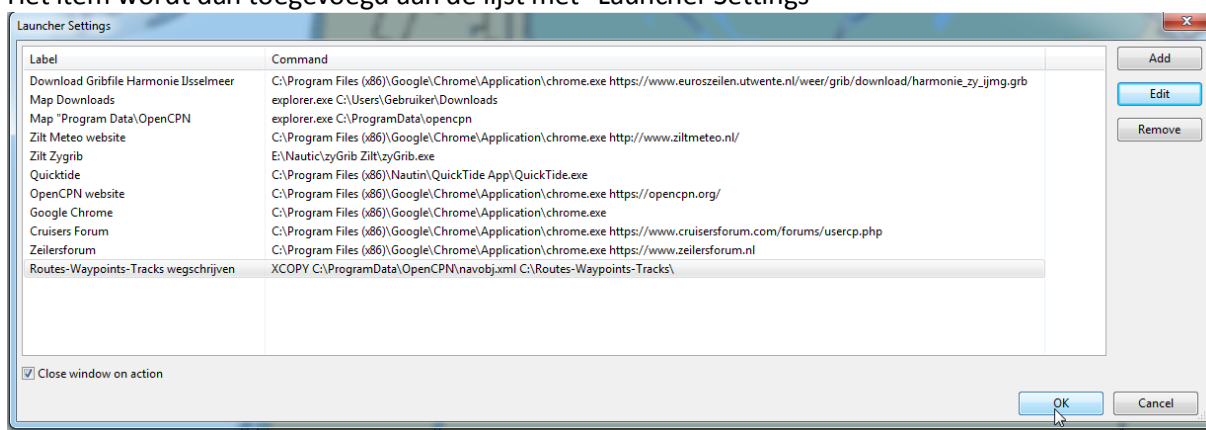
Het item wordt dan toegevoegd aan de lijst met "Launcher Settings"

Launcher Settings

| Label | Command |
|---|---|
| Download Gribfile Harmonie IJsselmeer | C:\Program Files (x86)\Google\Chrome\Application\chrome.exe https://www.euroszeilen.utwente.nl/weer/grib/download/harmonie_zy_ijmg.grb |
| Map Downloads | explorer.exe C:\Users\Gebruiker\Downloads |
| Map "Program Data\OpenCPN | explorer.exe C:\ProgramData\opencpn |
| Zilt Meteo website | C:\Program Files (x86)\Google\Chrome\Application\chrome.exe http://www.ziltmeteo.nl/ |
| Zilt Zygrib | E:\Nautic\zyGrib Zilt\zyGrib.exe |
| Quicktide | C:\Program Files (x86)\Nautin\QuickTide App\QuickTide.exe |
| OpenCPN website | C:\Program Files (x86)\Google\Chrome\Application\chrome.exe https://opencpn.org/ |
| Google Chrome | C:\Program Files (x86)\Google\Chrome\Application\chrome.exe |
| Cruisers Forum | C:\Program Files (x86)\Google\Chrome\Application\chrome.exe https://www.cruisersforum.com/forums/usercp.php |
| Zeilersforum | C:\Program Files (x86)\Google\Chrome\Application\chrome.exe https://www.zeilersforum.nl |
| Routes-Waypoints-Tracks wegschrijven | XCOPY C:\ProgramData\OpenCPN\navobj.xml C:\Routes-Waypoints-Tracks\ |

Add
Edit
Remove

Close window on action

OK
Cancel